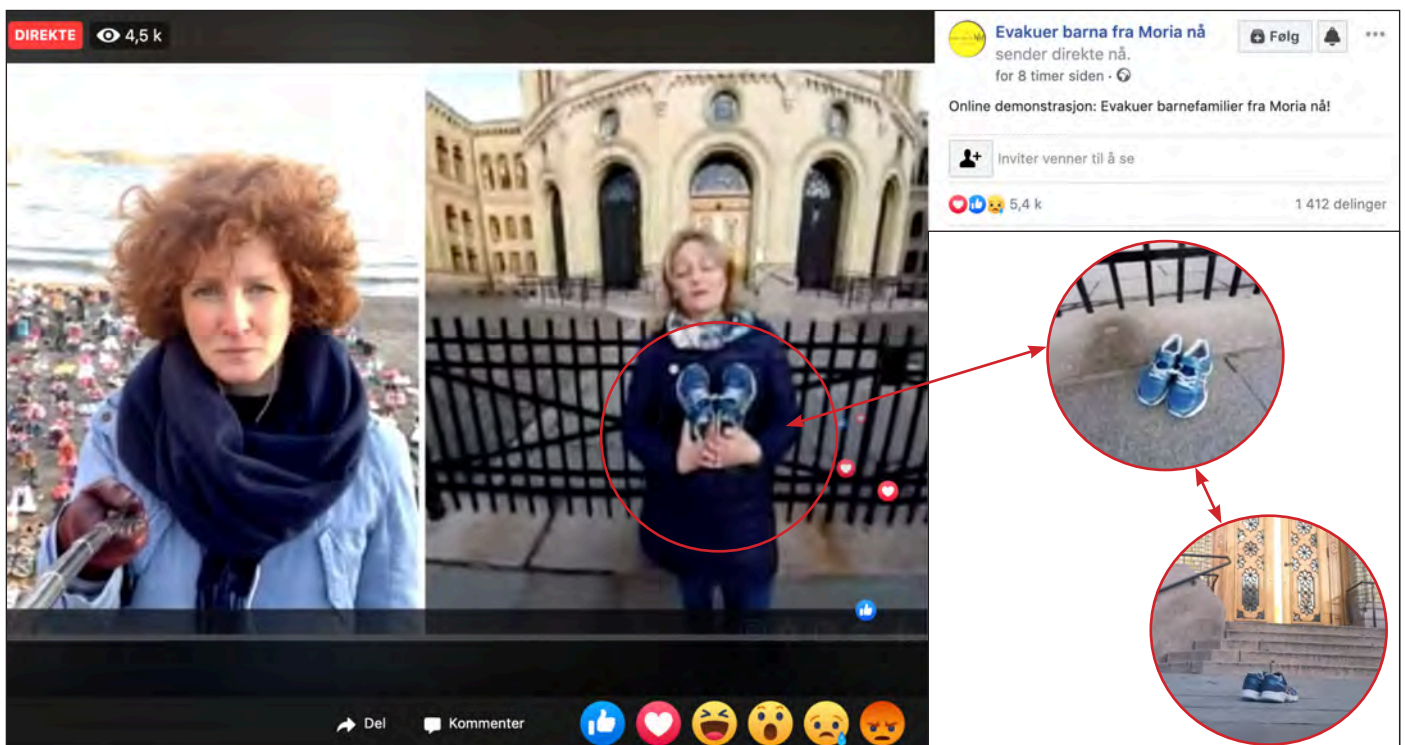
DIREKTE 4,5 k

Evakuer barna fra Moria nå sender direkte nå.
for 8 timer siden ·

Følg

Online demonstrasjon: Evakuer barnefamilier fra Moria nå!

Inviter venner til å se

5,4 k

1 412 delinger

Del

Kommenter